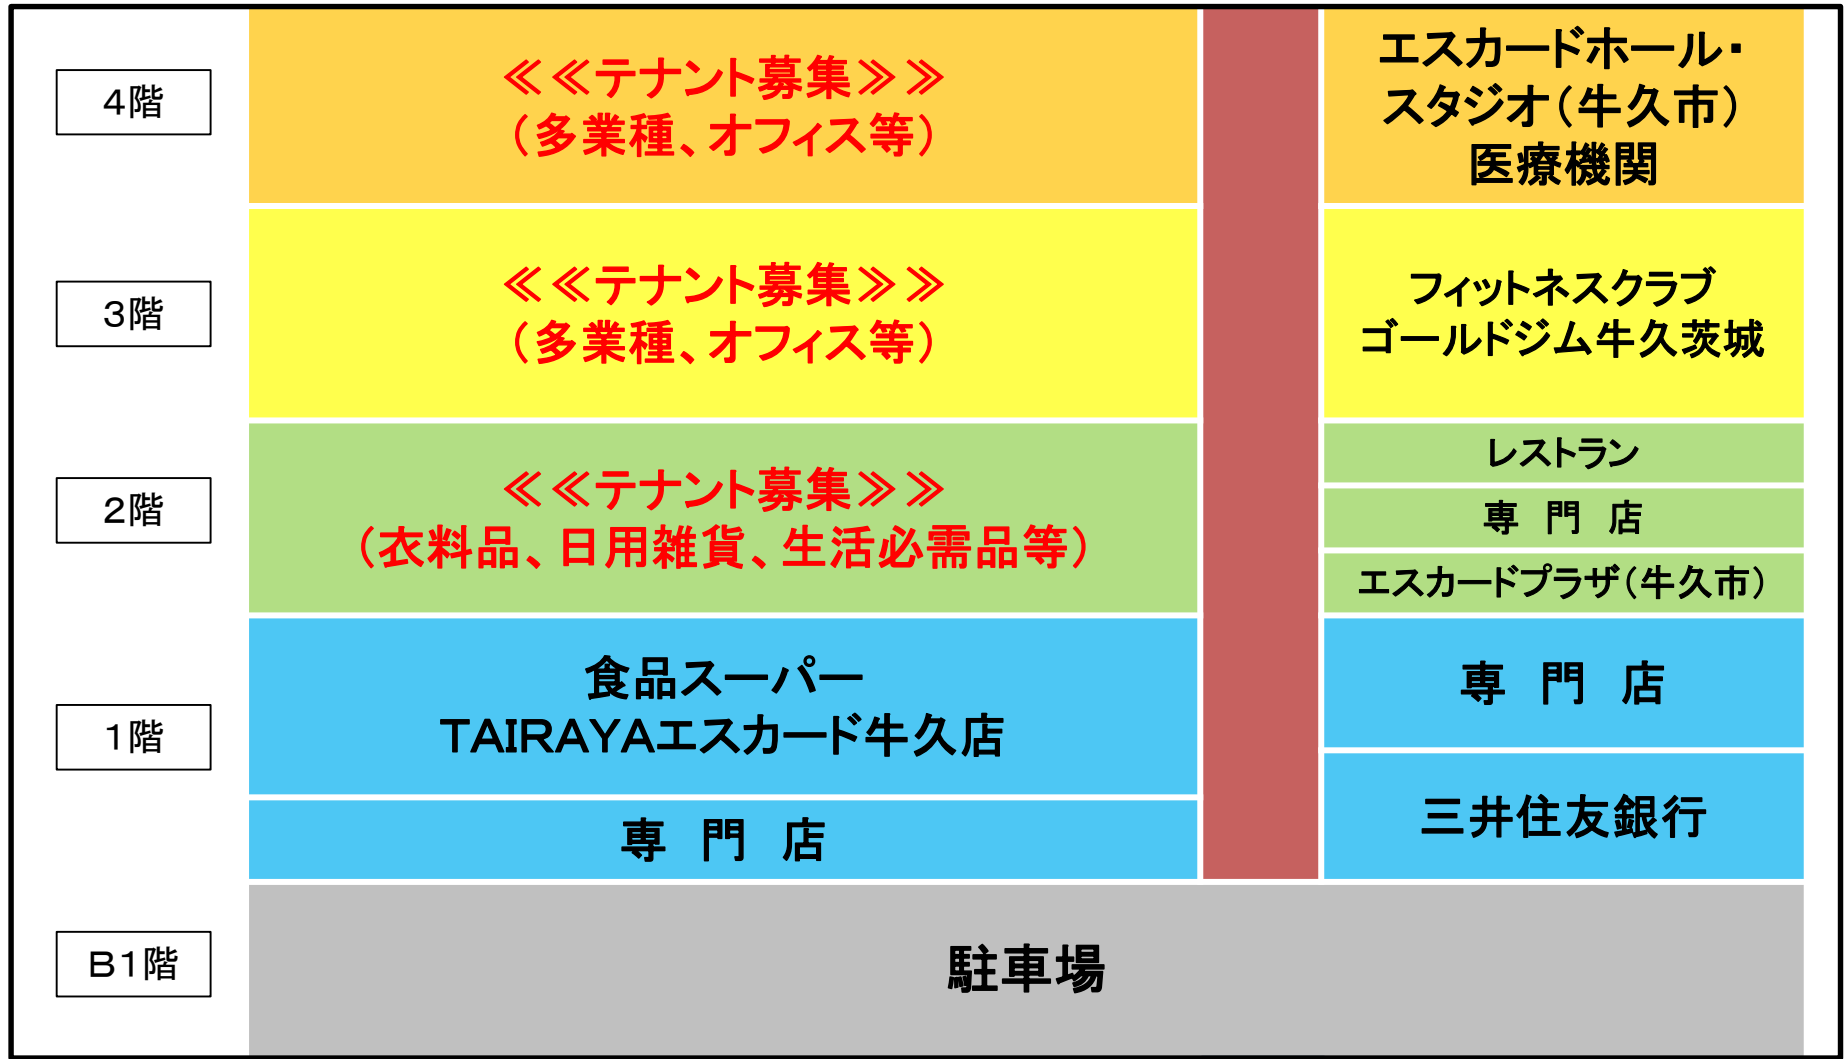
4階

≪≪テナント募集≫≫
（多業種、オフィス等）

エスカードホール・スタジオ（牛久市）
医療機関

3階

≪≪テナント募集≫≫
（多業種、オフィス等）

フィットネスクラブ
ゴールドジム牛久茨城

2階

≪≪テナント募集≫≫
（衣料品、日用雑貨、生活必需品等）

レストラン

専　門　店

エスカードプラザ（牛久市）

1階

食品スーパー
TAIRAYAエスカード牛久店

専　門　店

専　門　店

三井住友銀行

B1階

駐車場